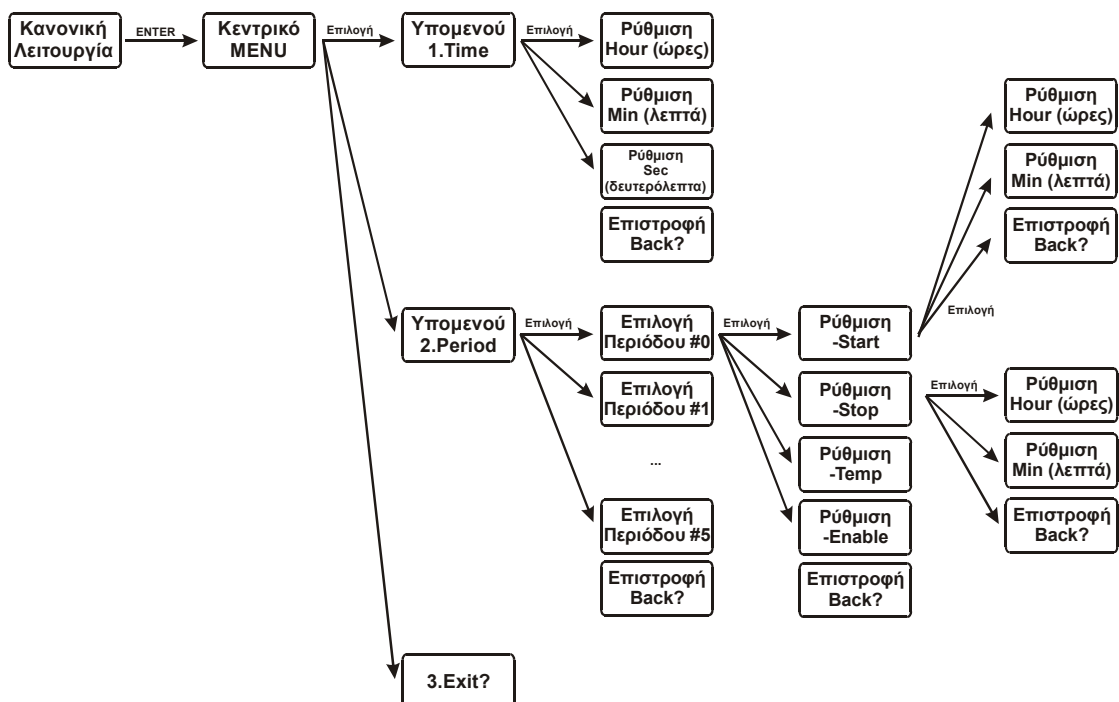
Κανονική Λειτουργία

ENTER

Κεντρικό MENU

Επιλογή

Υπομενού 1.Time

Επιλογή

Ρύθμιση Hour (ώρες)

Ρύθμιση Min (λεπτά)

Ρύθμιση Sec (δευτερόλεπτα)

Επιστροφή Back?

Υπομενού 2.Period

Επιλογή

Επιλογή Περιόδου #0

Επιλογή Περιόδου #1

...

Επιλογή Περιόδου #5

Επιστροφή Back?

Επιλογή

Ρύθμιση -Start

Ρύθμιση -Stop

Ρύθμιση -Temp

Ρύθμιση -Enable

Επιστροφή Back?

Επιλογή

Ρύθμιση Hour (ώρες)

Ρύθμιση Min (λεπτά)

Επιστροφή Back?

Επιλογή

Ρύθμιση Hour (ώρες)

Ρύθμιση Min (λεπτά)

Επιστροφή Back?

3.Exit?